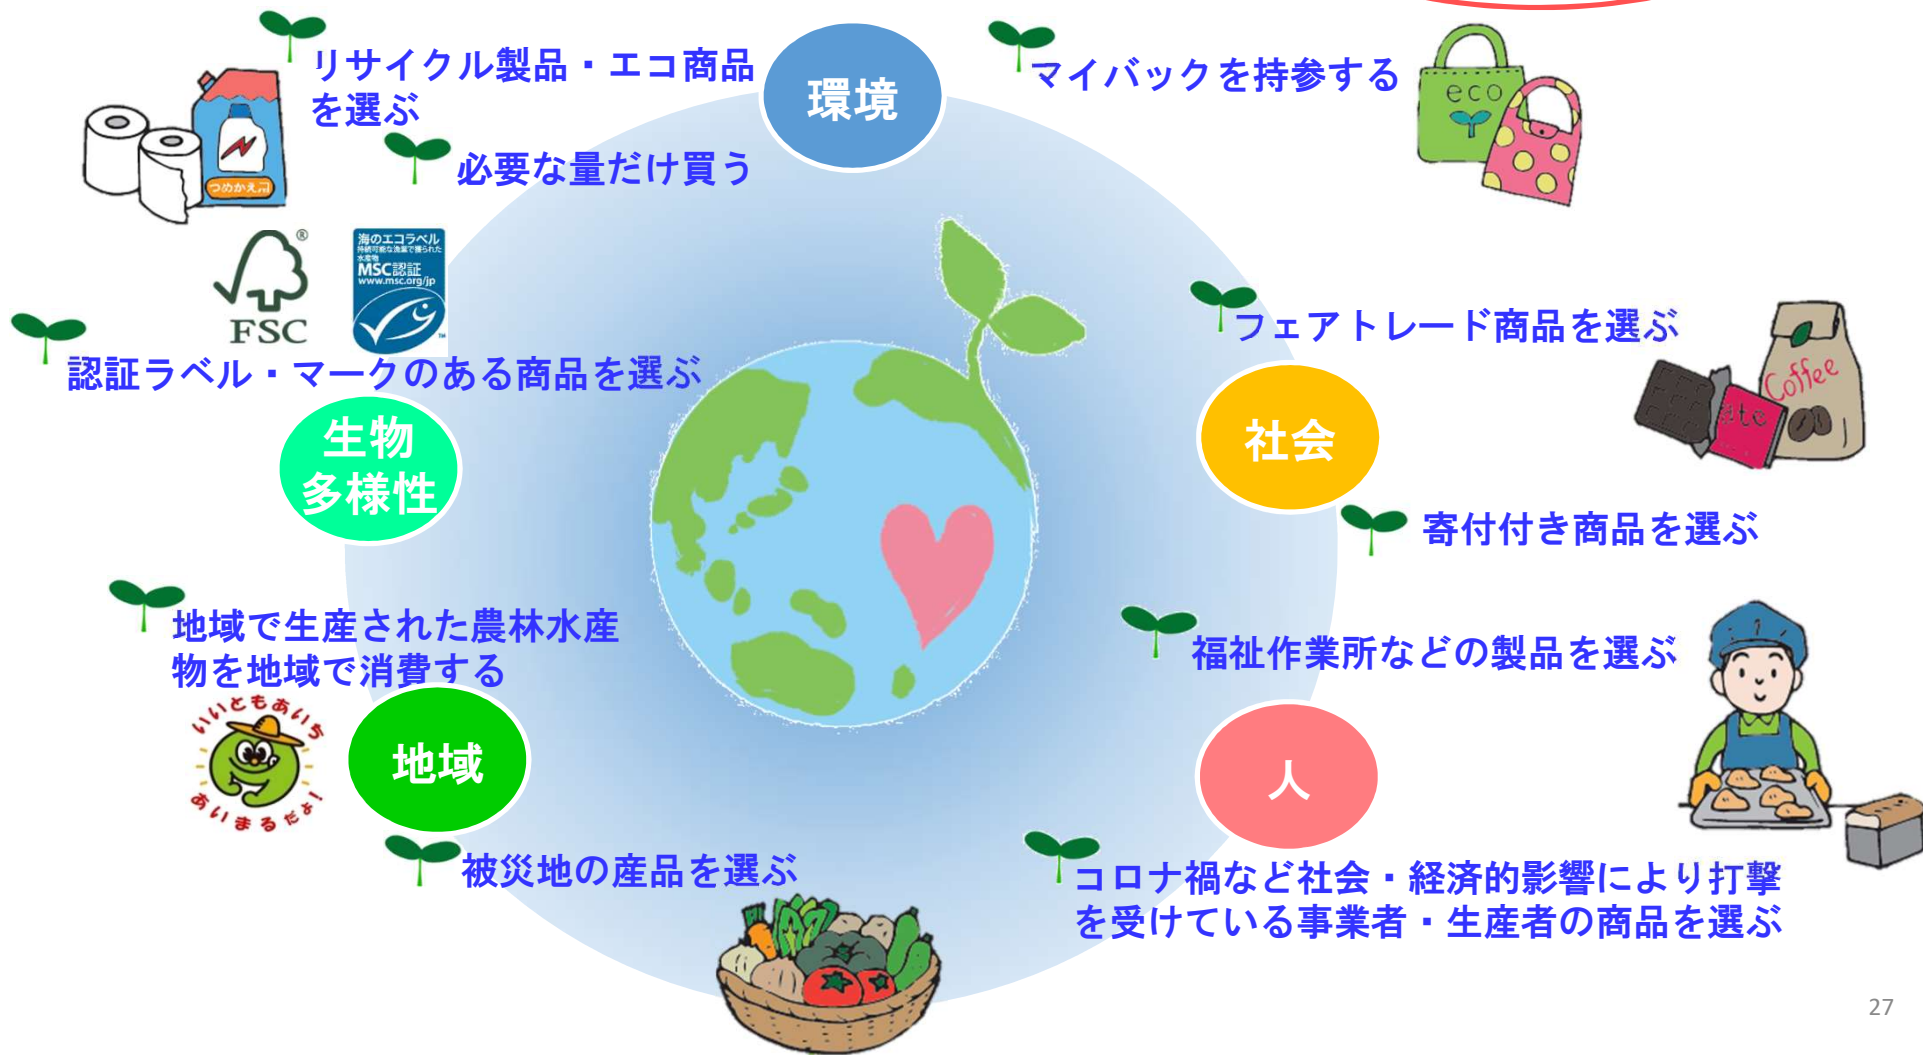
リサイクル製品・エコ商品を選ぶ

環境

マイバックを持参する

eco

つめかえ用

必要な量だけ買う

FSC

海のエコラベル
持続可能な漁業で獲られた水産物
MSC認証
www.msc.org/jp

フェアトレード商品を選ぶ

Coffee

認証ラベル・マークのある商品を選ぶ

生物多様性

社会

寄付付き商品を選ぶ

地域で生産された農林水産物を地域で消費する

福祉作業所などの製品を選ぶ

いいともあいち
あいまるだよ!

地域

人

被災地の産品を選ぶ

コロナ禍など社会・経済的影響により打撃を受けている事業者・生産者の商品を選ぶ

27